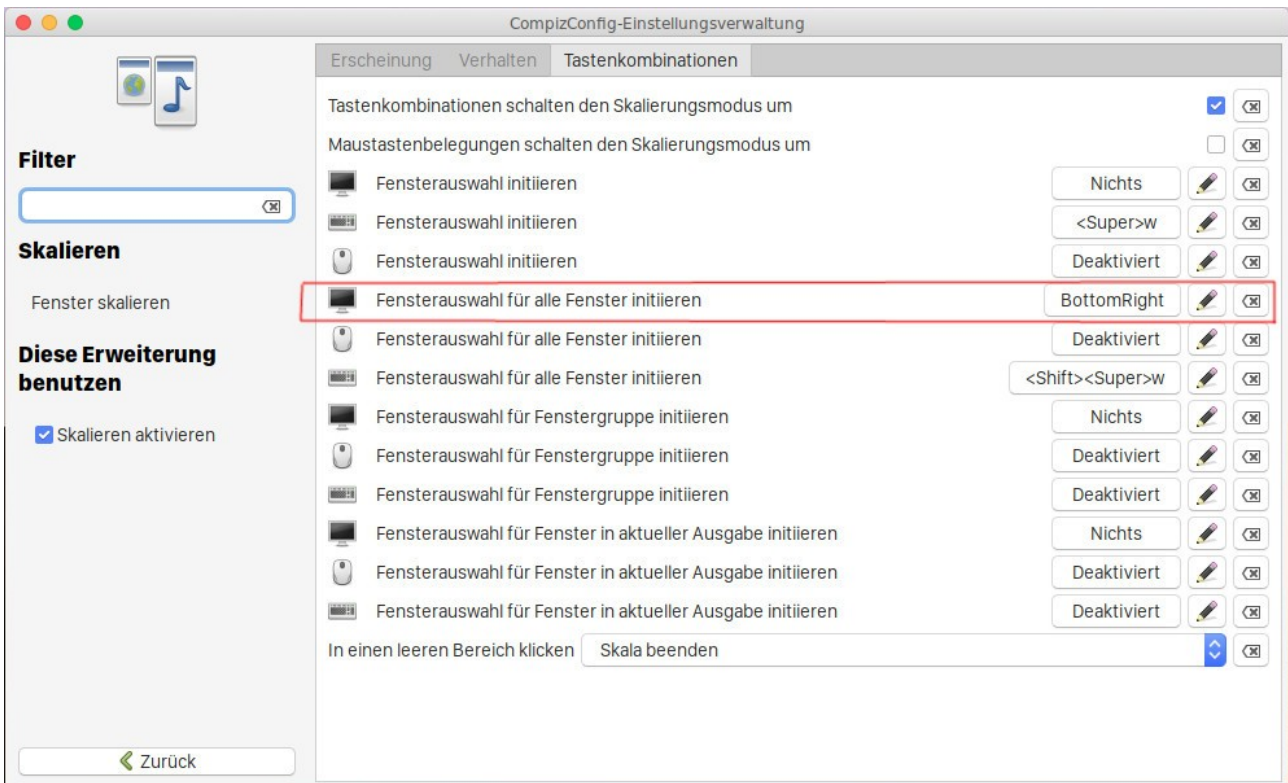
CompizConfig-Einstellungsverwaltung

Filter

Skalieren

Fenster skalieren

Diese Erweiterung benutzen

Skalieren aktivieren

Zurück

Erscheinung Verhalten Tastenkombinationen

Tastenkombinationen schalten den Skalierungsmodus um

Maustastenbelegungen schalten den Skalierungsmodus um

Fensterauswahl initiieren Nichts

Fensterauswahl initiieren <Super>w

Fensterauswahl initiieren Deaktiviert

Fensterauswahl für alle Fenster initiieren BottomRight

Fensterauswahl für alle Fenster initiieren Deaktiviert

Fensterauswahl für alle Fenster initiieren <Shift><Super>w

Fensterauswahl für Fenstergruppe initiieren Nichts

Fensterauswahl für Fenstergruppe initiieren Deaktiviert

Fensterauswahl für Fenstergruppe initiieren Deaktiviert

Fensterauswahl für Fenster in aktueller Ausgabe initiieren Nichts

Fensterauswahl für Fenster in aktueller Ausgabe initiieren Deaktiviert

Fensterauswahl für Fenster in aktueller Ausgabe initiieren Deaktiviert

In einen leeren Bereich klicken Skala beenden